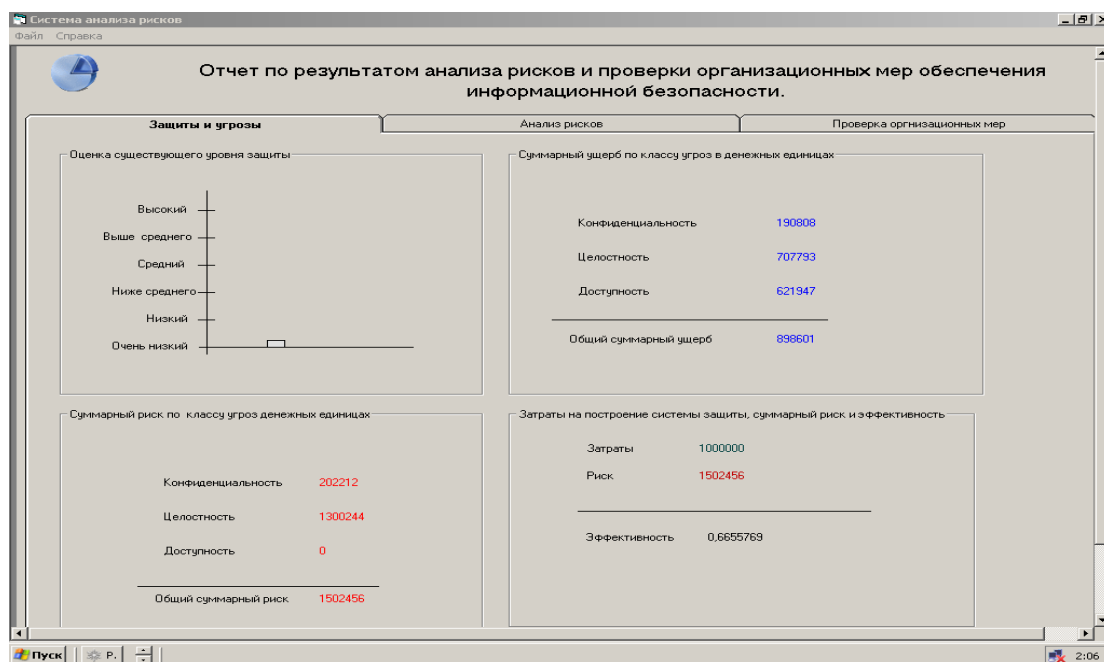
Система анализа рисков
Файл Справка

Отчет по результатом анализа рисков и проверки организационных мер обеспечения информационной безопасности.

Защиты и угрозы
Анализ рисков
Проверка оргнизационных мер

Оценка существующего уровня защиты

Высокий
Выше среднего
Средний
Ниже среднего
Низкий
Очень низкий

Суммарный ущерб по классу угроз в денежных единицах

Конфиденциальность 190808
Целостность 707793
Доступность 621947
Общий суммарный ущерб 898601

Суммарный риск по классу угроз денежных единицах

Конфиденциальность 202212
Целостность 1300244
Доступность 0
Общий суммарный риск 1502456

Затраты на построение системы защиты, суммарный риск и эффективность

Затраты 1000000
Риск 1502456
Эффективность 0,6655769

Пуск P. 2:06